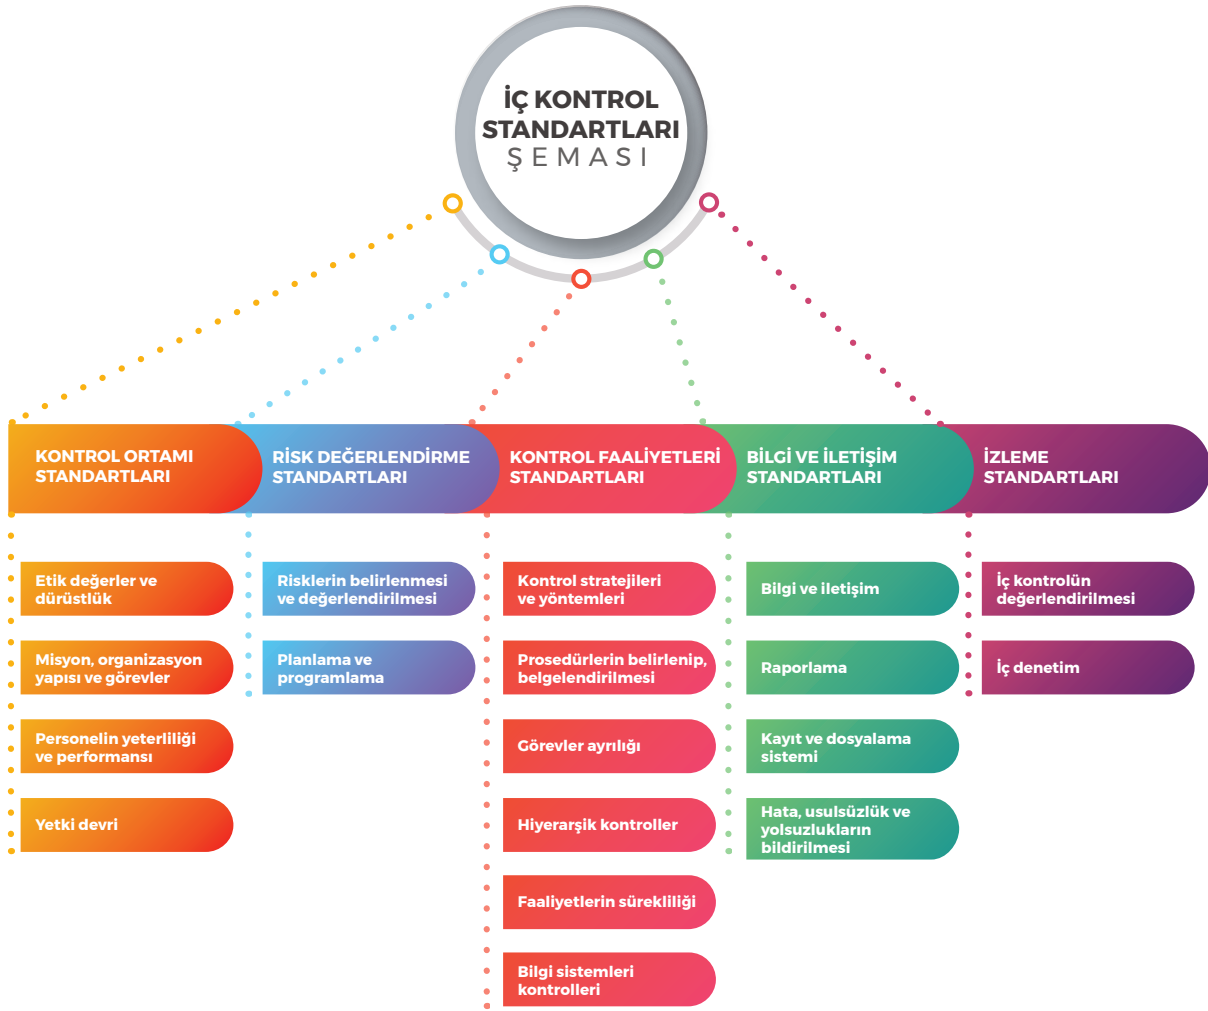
İÇ KONTROL STANDARTLARI ŞEMASI

KONTROL ORTAMI STANDARTLARI

Etik değerler ve dürüstlük

Misyon, organizasyon yapısı ve görevler

Personelin yeterliliği ve performansı

Yetki devri

RİSK DEĞERLENDİRME STANDARTLARI

Risklerin belirlenmesi ve değerlendirilmesi

Planlama ve programlama

KONTROL FAALİYETLERİ STANDARTLARI

Kontrol stratejileri ve yöntemleri

Prosedürlerin belirlenip, belgelendirilmesi

Görevler ayrılığı

Hiyerarşik kontroller

Faaliyetlerin sürekliliği

Bilgi sistemleri kontrolleri

BİLGİ VE İLETİŞİM STANDARTLARI

Bilgi ve iletişim

Raporlama

Kayıt ve dosyalama sistemi

Hata, usulsüzlük ve yolsuzlukların bildirilmesi

İZLEME STANDARTLARI

İç kontrolün değerlendirilmesi

İç denetim